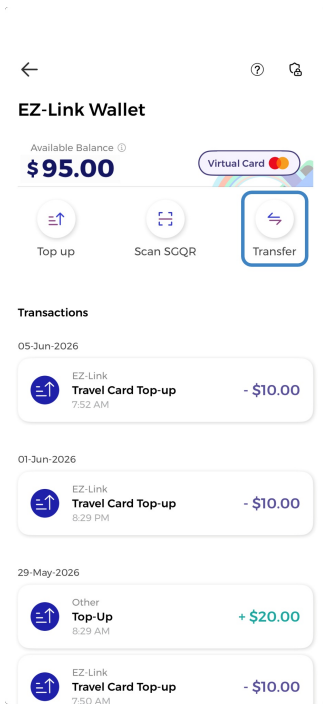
EZ-Link Wallet

Available Balance ⓘ
$95.00

Virtual Card

Top up

Scan SGQR

Transfer

Transactions

05-Jun-2026

EZ-Link
Travel Card Top-up
7:52 AM
- $10.00

01-Jun-2026

EZ-Link
Travel Card Top-up
8:29 PM
- $10.00

29-May-2026

Other
Top-Up
8:29 AM
+ $20.00

EZ-Link
Travel Card Top-up
7:50 AM
- $10.00